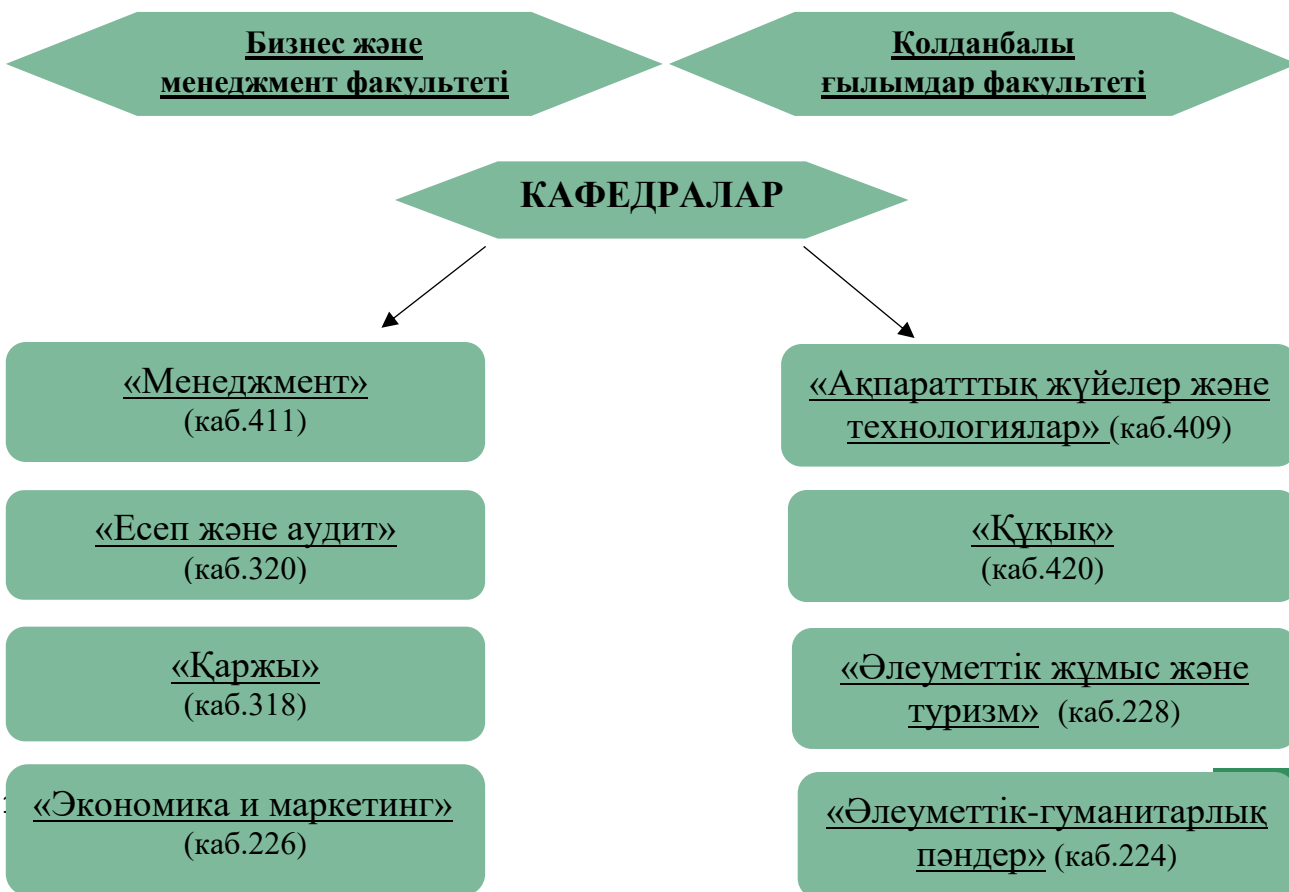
Бизнес және менеджмент факультеті

Қолданбалы ғылымдар факультеті

КАФЕДРАЛАР

«Менеджмент» (каб.411)

«Есеп және аудит» (каб.320)

«Қаржы» (каб.318)

«Экономика и маркетинг» (каб.226)

«Ақпаратттық жүйелер және технологиялар» (каб.409)

«Құқық» (каб.420)

«Әлеуметтік жұмыс және туризм» (каб.228)

«Әлеуметтік-гуманитарлық пәндер» (каб.224)